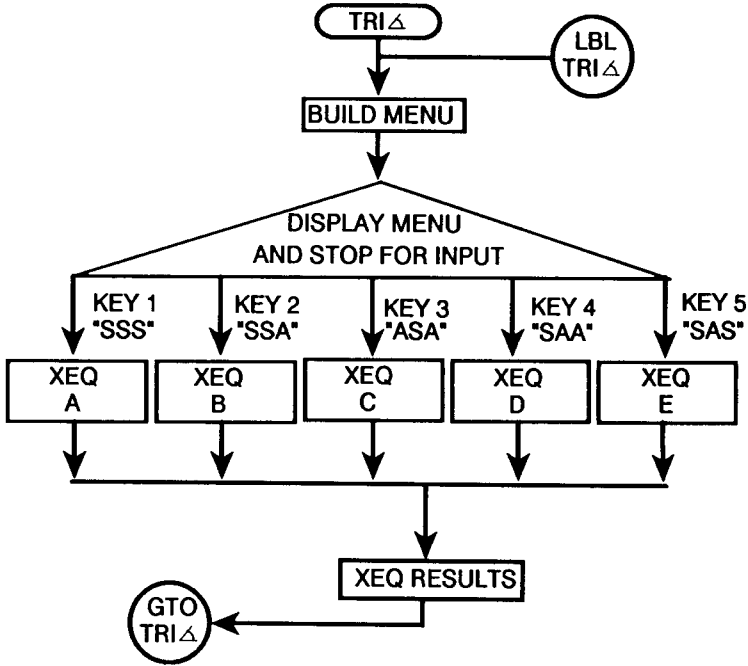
TRI$\triangle$

LBL TRI$\triangle$

BUILD MENU

DISPLAY MENU AND STOP FOR INPUT

KEY 1 "SSS"

KEY 2 "SSA"

KEY 3 "ASA"

KEY 4 "SAA"

KEY 5 "SAS"

XEQ A

XEQ B

XEQ C

XEQ D

XEQ E

XEQ RESULTS

GTO TRI$\triangle$